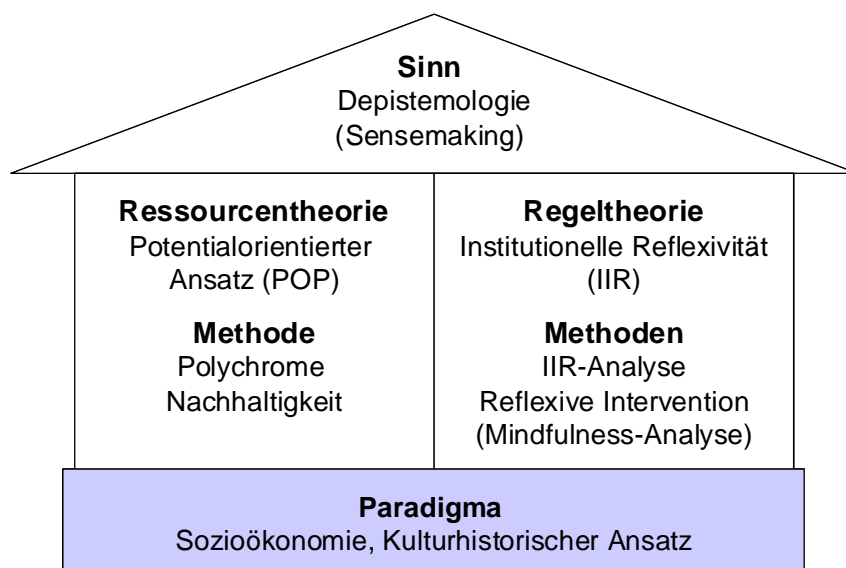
Sinn
Depistemologie
(Sensemaking)

Ressourcentheorie
Potentialorientierter Ansatz (POP)

Methode
Polychrome Nachhaltigkeit

Regeltheorie
Institutionelle Reflexivität (IIR)

Methoden
IIR-Analyse
Reflexive Intervention
(Mindfulness-Analyse)

Paradigma
Sozioökonomie, Kulturhistorischer Ansatz